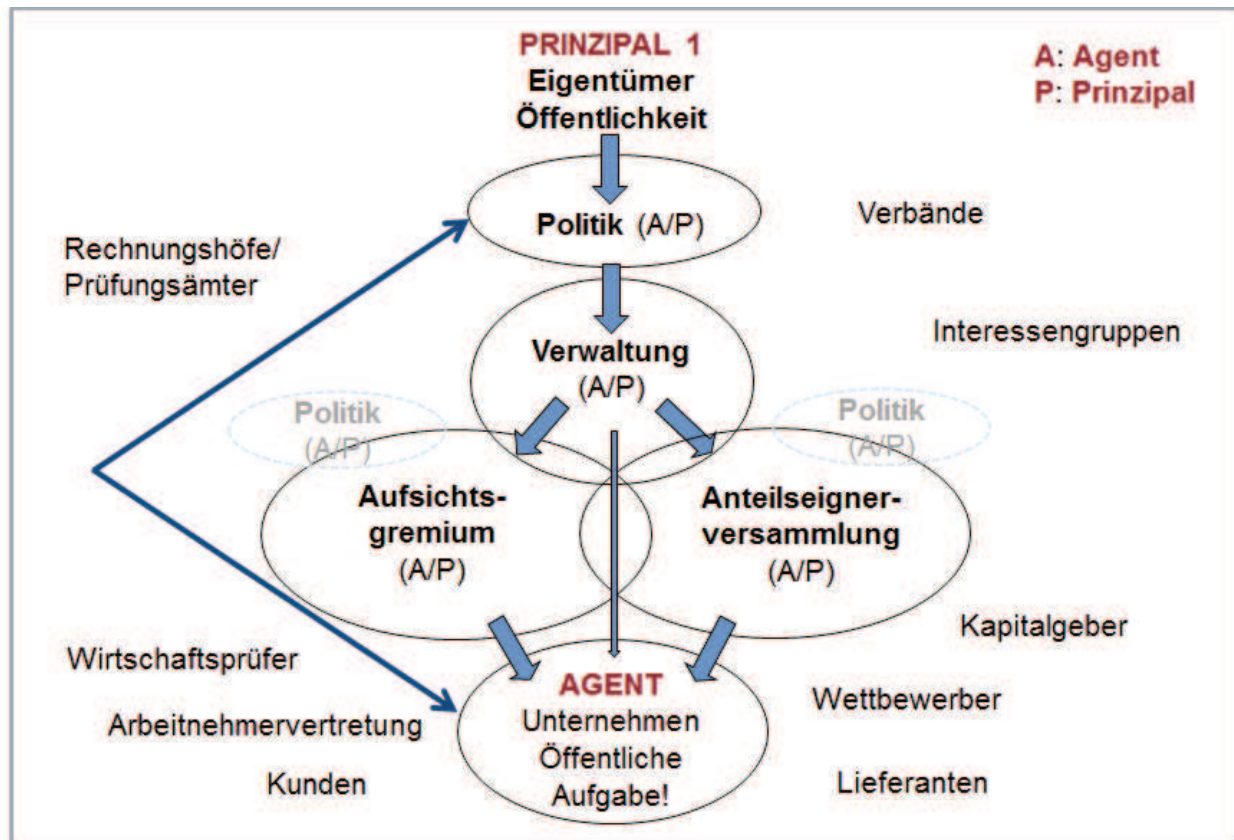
PRINZIPAL 1
Eigentümer
Öffentlichkeit

A: Agent
P: Prinzipal

Politik (A/P)

Verbände

Rechnungshöfe/
Prüfungsämter

Verwaltung
(A/P)

Interessengruppen

Politik
(A/P)

Politik
(A/P)

Aufsichts-
gremium
(A/P)

Anteilseigner-
versammlung
(A/P)

Kapitalgeber

Wirtschaftsprüfer

AGENT
Unternehmen
Öffentliche
Aufgabe!

Wettbewerber

Arbeitnehmervertretung

Kunden

Lieferanten